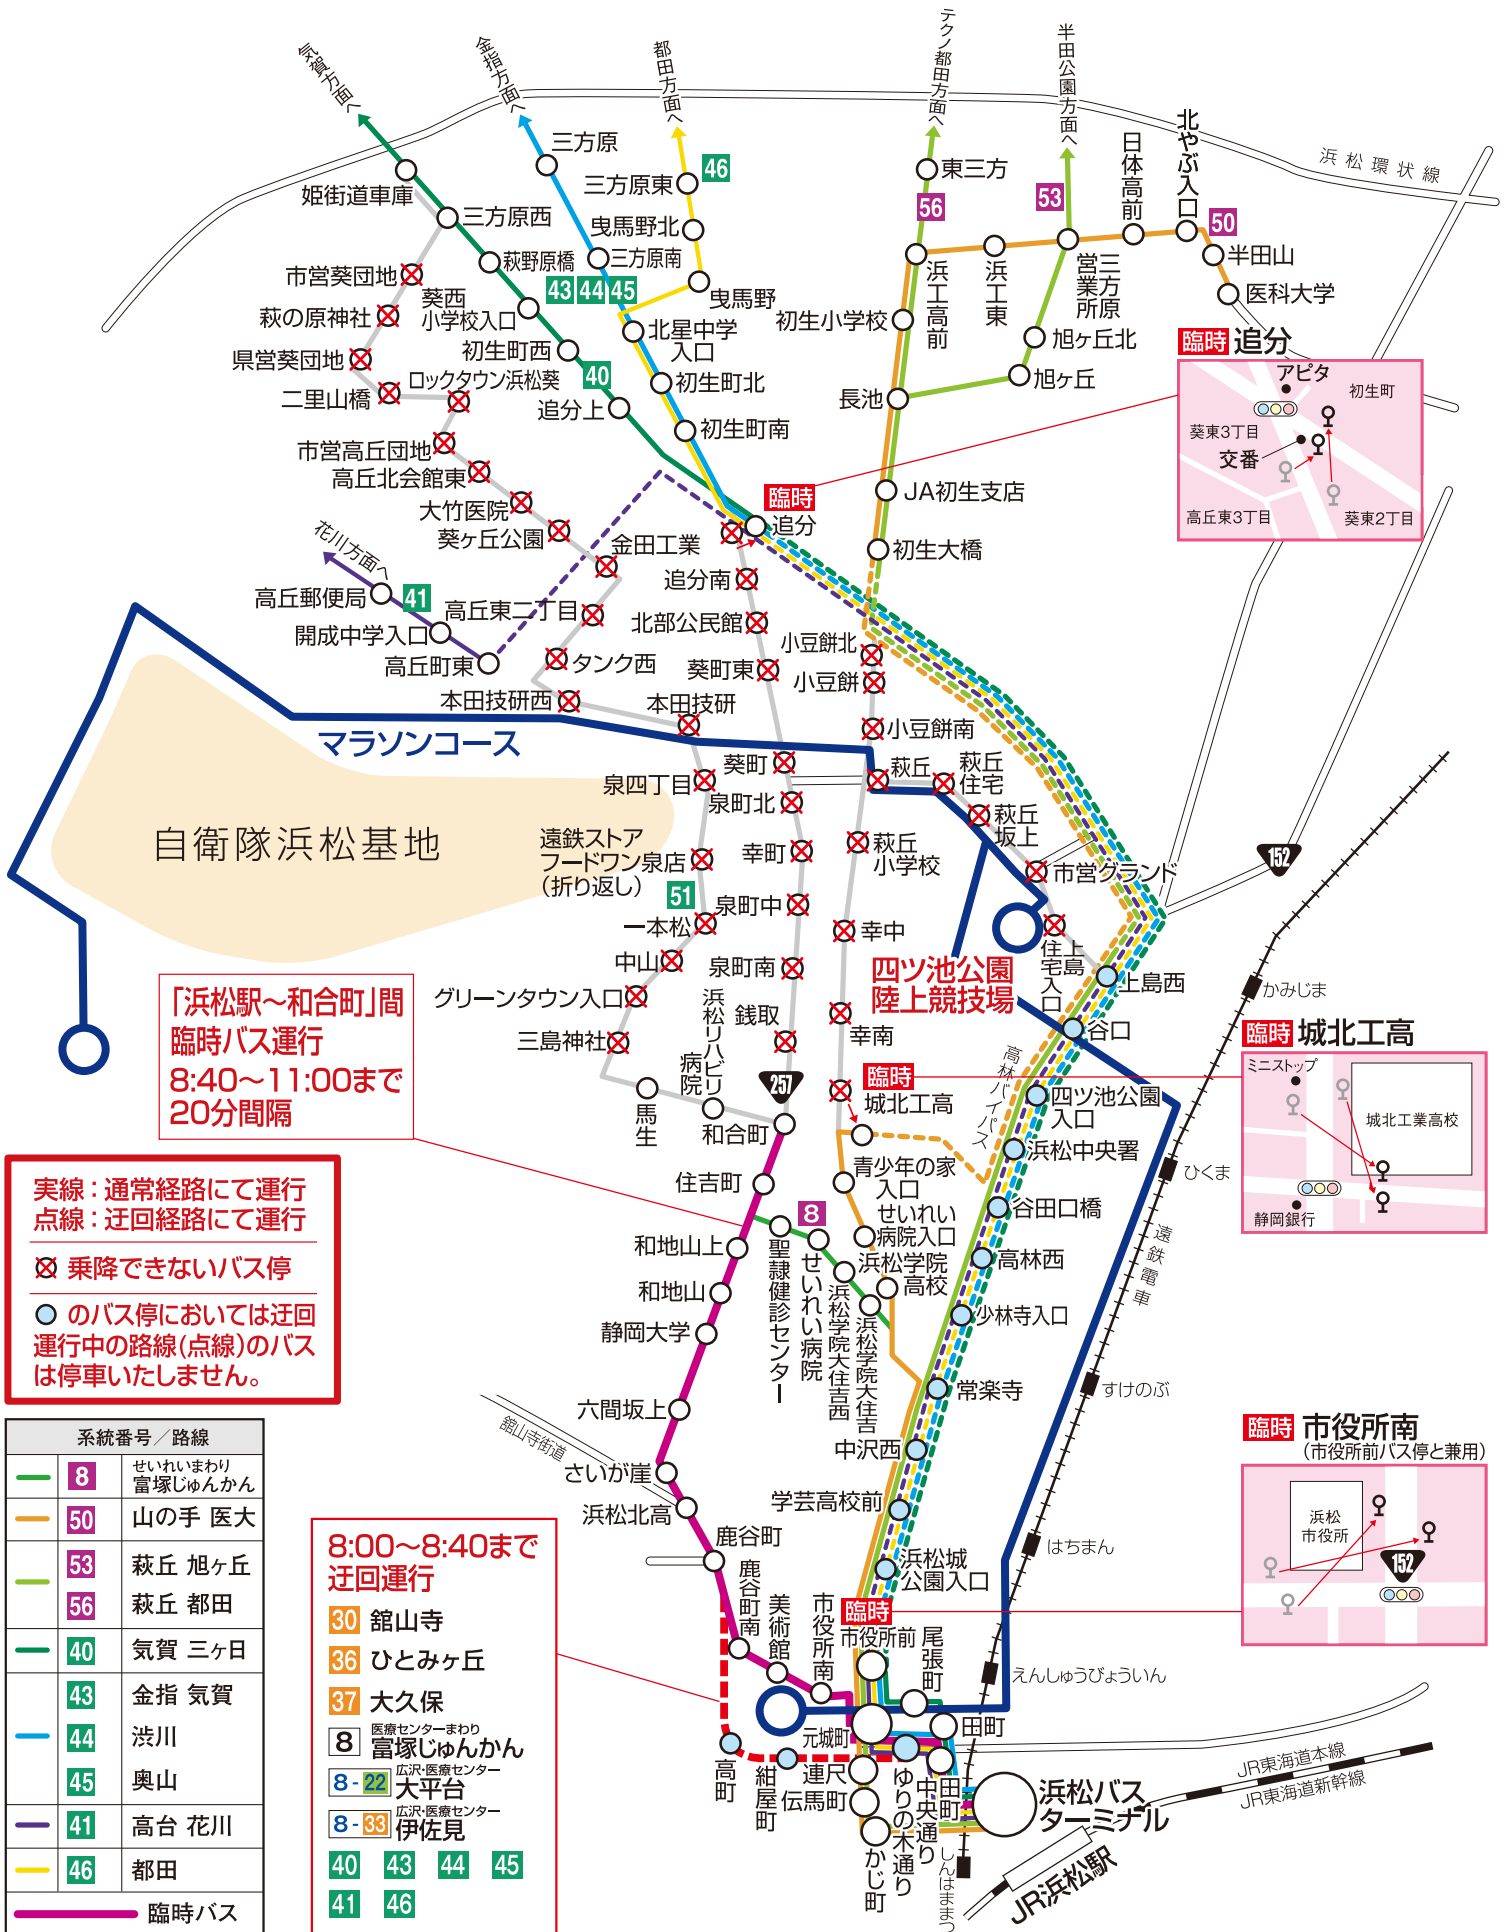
気賀方面へ
金指方面へ
都田方面へ
テクノ都田方面へ
半田公園方面へ
浜松環状線

三方原
三方原東
46
東三方
姫街道車庫
三方原西
曳馬野北
56
53
日体高前
北やぶ入口
50
半田山
医科大学
市営葵団地
萩野原橋
三方原南
43 44 45
曳馬野
浜工高前
浜工東
三方原営業所
萩の原神社
葵西小学校入口
北星中学入口
初生小学校
旭ヶ丘北
県営葵団地
初生町西
40
初生町北
旭ヶ丘
臨時 追分
二里山橋
ロックタウン浜松葵
追分上
長池
初生町南
市営高丘団地
高丘北会館東
JA初生支店
大竹医院
臨時
追分
葵ケ丘公園
金田工業
初生大橋
花川方面へ
追分南
高丘郵便局
41
高丘東二丁目
北部公民館
開成中学入口
小豆餅北
高丘町東
タンク西
葵町東
小豆餅
本田技研西
本田技研
小豆餅南
マラソンコース
葵町
萩丘
萩丘住宅
泉四丁目
泉町北
萩丘坂上
自衛隊浜松基地
遠鉄ストアフードワン泉店（折り返し）
幸町
萩丘小学校
市営グランド
51
泉町中
一本松
幸中
住吉上宅島入口
中山
泉町南
四ツ池公園陸上競技場
上島西
グリーンタウン入口
浜松リハビリ病院
銭取
谷口
三島神社
幸南
臨時
城北工高
257
馬生
和合町
四ツ池公園入口
高林バイパス
「浜松駅～和合町」間 臨時バス運行 8:40～11:00まで 20分間隔
青少年の家入口
浜松中央署
住吉町
せいれい病院入口
谷田口橋
実線：通常経路にて運行
点線：迂回経路にて運行
8
和地山上
聖隷健診センター
せいれい病院
浜松学院高校
高林西
乗降できないバス停
和地山
のバス停においては迂回運行中の路線（点線）のバスは停車いたしません。
静岡大学
浜松学院大住吉西
浜松学院大住吉
少林寺入口
六間坂上
常楽寺
館山寺街道
中沢西
さいが崖
系統番号／路線
浜松北高
学芸高校前
8 せいれいまわり 富塚じゅんかん
鹿谷町
50 山の手 医大
8:00～8:40まで 迂回運行
浜松城公園入口
53 萩丘 旭ヶ丘
30 舘山寺
鹿谷町南
美術館
市役所南
臨時
市役所前
尾張町
56 萩丘 都田
36 ひとみヶ丘
40 気賀 三ヶ日
37 大久保
元城町
田町
43 金指 気賀
8 医療センターまわり 富塚じゅんかん
44 渋川
8-22 広沢・医療センター 大平台
高町
紺屋町
連尺
伝馬町
ゆりの木通り
中田町
浜松バスターミナル
45 奥山
8-33 広沢・医療センター 伊佐見
41 高台 花川
40 43 44 45
かじ町
しんはままつ
46 都田
41 46
JR浜松駅
臨時バス
JR東海道本線
JR東海道新幹線

アピタ
初生町
葵東3丁目
交番
高丘東3丁目
葵東2丁目
152
かみじま
臨時 城北工高
ミニストップ
城北工業高校
静岡銀行
ひくま
遠鉄電車
すけのぶ
臨時 市役所南
（市役所前バス停と兼用）
浜松市役所
152
はちまん
えんしゅうびょういん